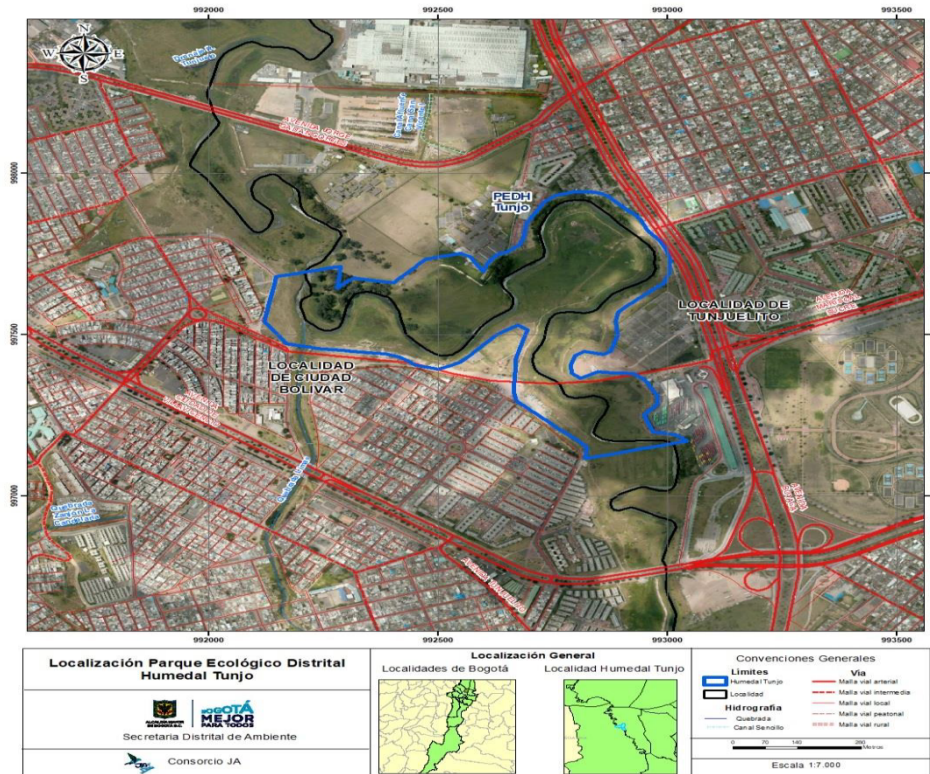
992000 992500 993000 993500

N
W E
S

998000

997500

997000

PEDH Tunjo

LOCALIDAD DE TUNJUELITO

LOCALIDAD DE CIUDAD BOLIVAR

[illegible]

992000 992500 993000 993500

Localización Parque Ecológico Distrital Humedal Tunjo

BOGOTÁ MEJOR PARA TODOS

Secretaria Distrital de Ambiente

Consorcio JA

Localización General

Localidades de Bogotá

Localidad Humedal Tunjo

Convenciones Generales

Limites
Humedal Tunjo
Localidad

Hidrografia
Quebrada
Canal Sencillo

Via
Malla vial arterial
Malla vial intermedia
Malla vial local
Malla vial peatonal
Malla vial rural

0 70 140 280 Metros

Escala 1:7.000